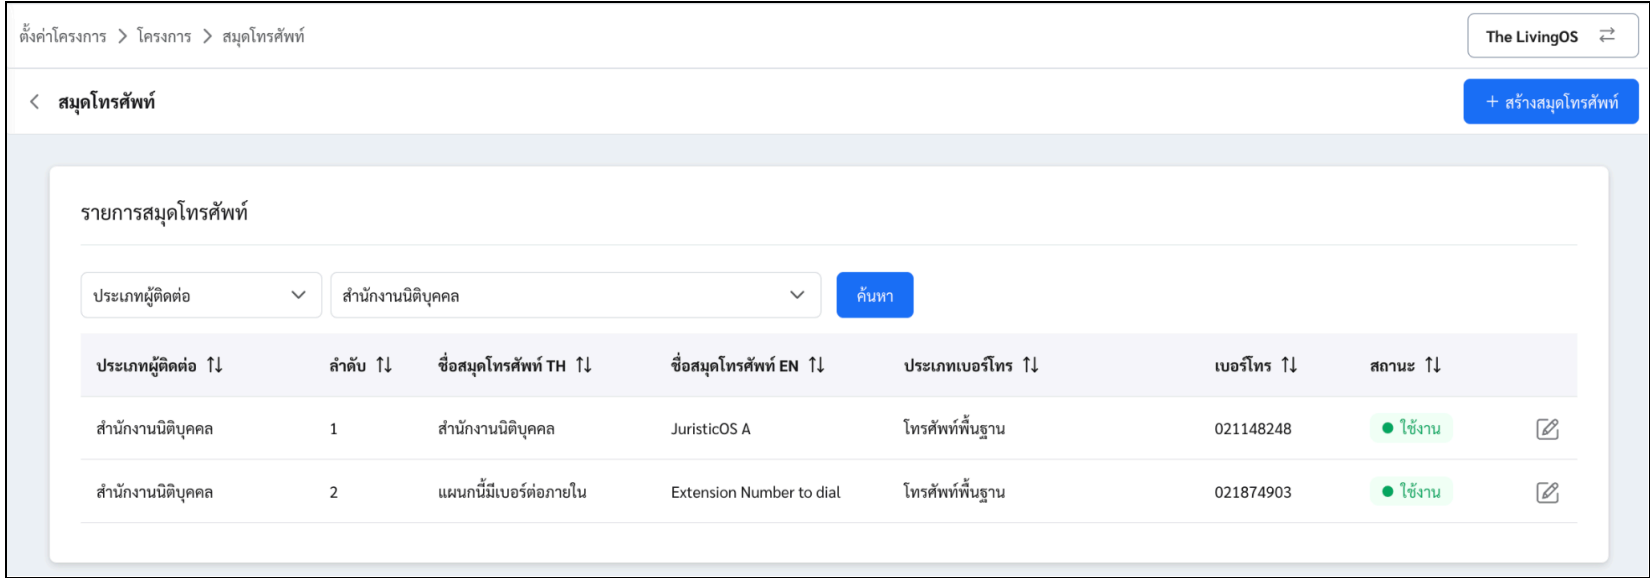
ตั้งค่าโครงการ > โครงการ > สมุดโทรศัพท์

The LivingOS ⇄

< สมุดโทรศัพท์

+ สร้างสมุดโทรศัพท์

รายการสมุดโทรศัพท์

ประเภทผู้ติดต่อ

สำนักงานนิติบุคคล

ค้นหา

| ประเภทผู้ติดต่อ ⇅ | ลำดับ ⇅ | ชื่อสมุดโทรศัพท์ TH ⇅ | ชื่อสมุดโทรศัพท์ EN ⇅ | ประเภทเบอร์โทร ⇅ | เบอร์โทร ⇅ | สถานะ ⇅ | |
|---|---|---|---|---|---|---|---|
| สำนักงานนิติบุคคล | 1 | สำนักงานนิติบุคคล | JuristicOS A | โทรศัพท์พื้นฐาน | 021148248 | ใช้งาน | |
| สำนักงานนิติบุคคล | 2 | แผนกนี้มีเบอร์ต่อภายใน | Extension Number to dial | โทรศัพท์พื้นฐาน | 021874903 | ใช้งาน | |